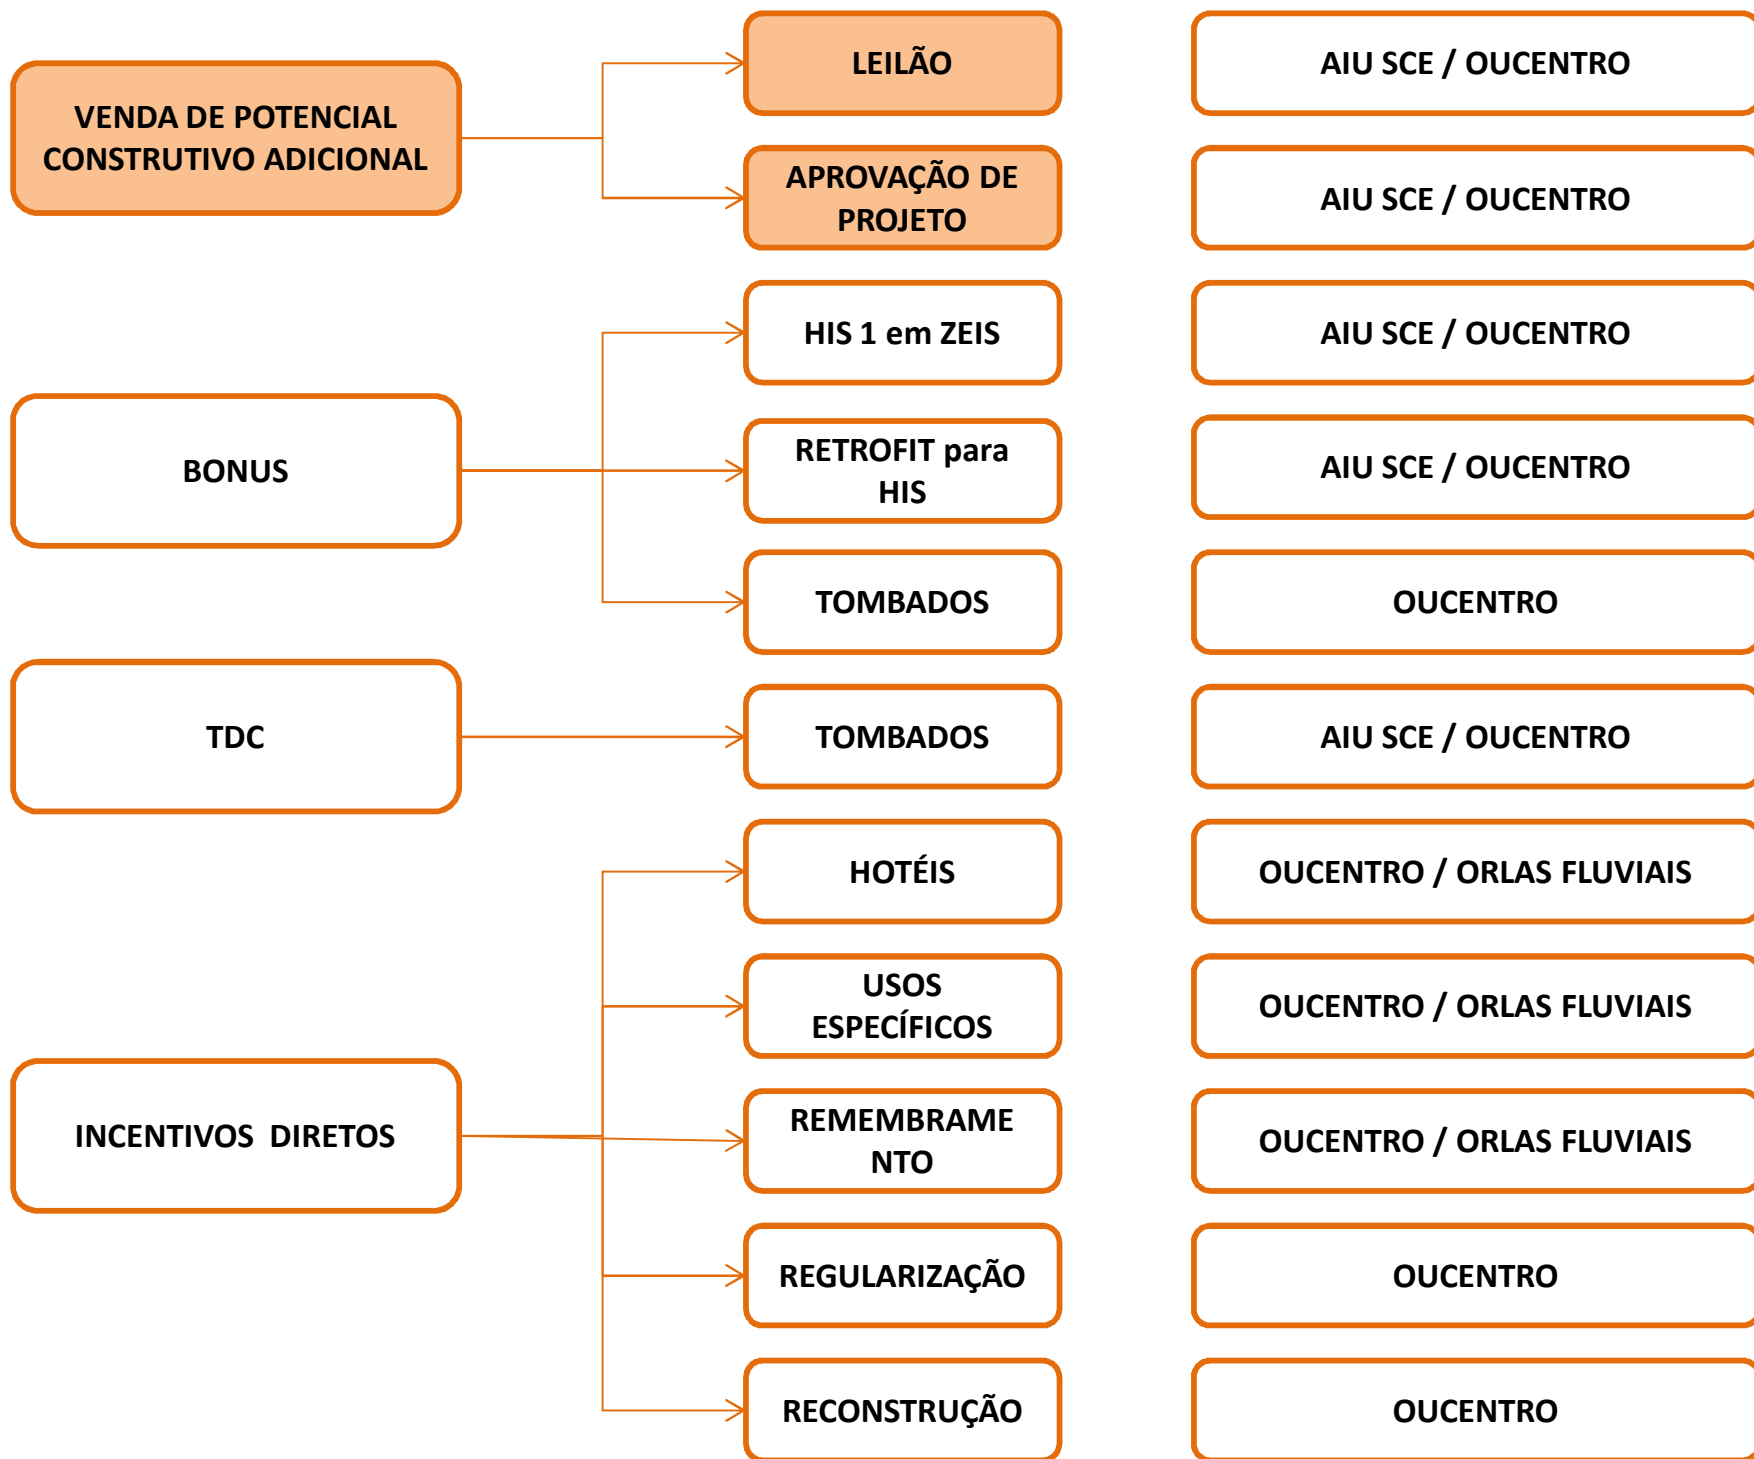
VENDA DE POTENCIAL CONSTRUTIVO ADICIONAL

LEILÃO

AIU SCE / OUCENTRO

APROVAÇÃO DE PROJETO

AIU SCE / OUCENTRO

BONUS

HIS 1 em ZEIS

AIU SCE / OUCENTRO

RETROFIT para HIS

AIU SCE / OUCENTRO

TOMBADOS

OUCENTRO

TDC

TOMBADOS

AIU SCE / OUCENTRO

INCENTIVOS DIRETOS

HOTÉIS

OUCENTRO / ORLAS FLUVIAIS

USOS ESPECÍFICOS

OUCENTRO / ORLAS FLUVIAIS

REMEMBRAME NTO

OUCENTRO / ORLAS FLUVIAIS

REGULARIZAÇÃO

OUCENTRO

RECONSTRUÇÃO

OUCENTRO